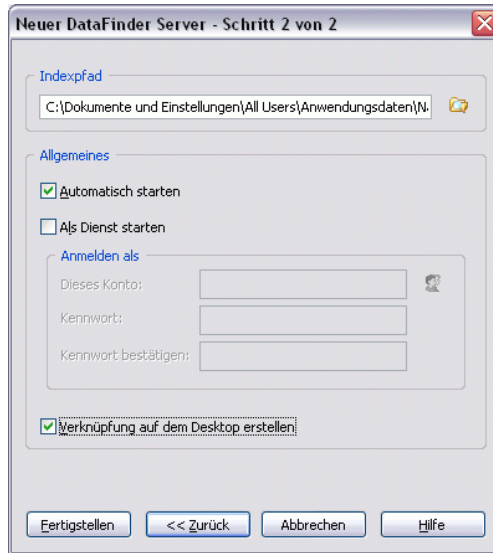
Neuer DataFinder Server - Schritt 2 von 2

Indexpfad

C:\Dokumente und Einstellungen\All Users\Anwendungsdaten\N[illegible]

Allgemeines

Automatisch starten

Als Dienst starten

Anmelden als

Dieses Konto:

Kennwort:

Kennwort bestätigen:

Verknüpfung auf dem Desktop erstellen

Fertigstellen

<< Zurück

Abbrechen

Hilfe